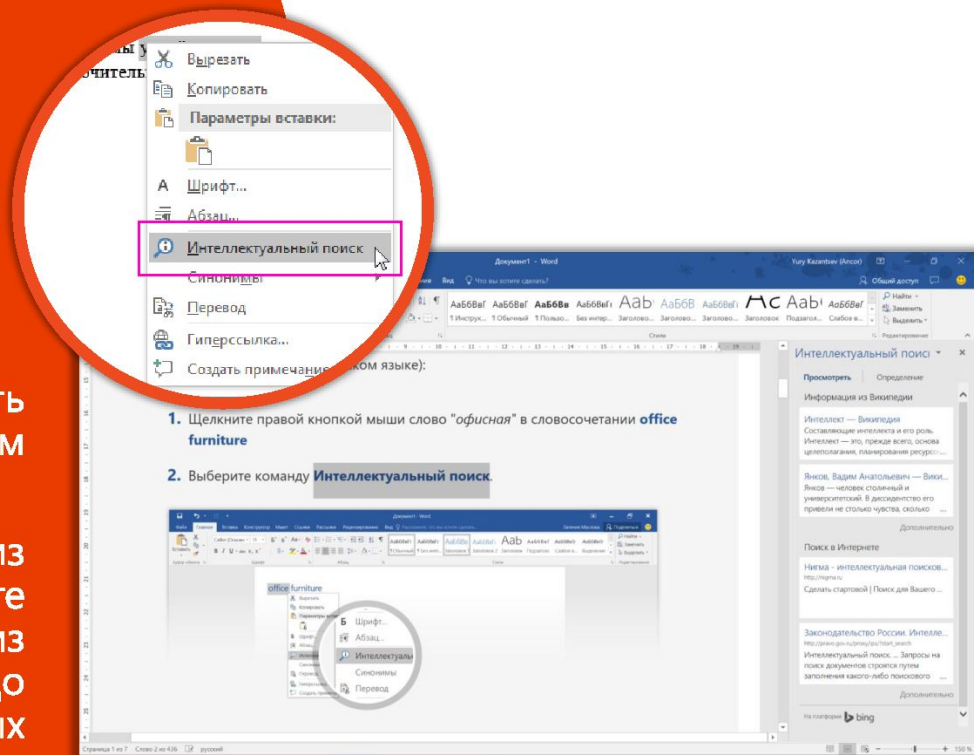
ТЬ
М

ИЗ
ТЕ
ИЗ
ДО
ИХ

Вырезать
Копировать
Параметры вставки:
Шрифт...
Абзац...
Интеллектуальный поиск
Синонимы
Перевод
Гиперссылка...
Создать примечание

Документ1 - Word
Yury Kazantsev (Ancor)
Вид
Что вы хотите сделать?
Общий доступ
АаБбВвГ АаБбВвГ АаБбВв АаБбВвГ АаБ АаБбВ АаБбВвГ АС АаБ АаБбВеГ
¶ Инструк... ¶ Обычный ¶ Пользо... Без интер... Заголово... Заголово... Заголово... Заголовок Подзагол... Слабое в...
Стили
Найти
Заменить
Выделить
Редактирование

ком языке):

1. Щелкните правой кнопкой мыши слово "офисная" в словосочетании office furniture

2. Выберите команду Интеллектуальный поиск.

office furniture
Шрифт...
Абзац...
Интеллектуальн
Синонимы
Перевод

Интеллектуальный поис
Просмотреть Определение
Информация из Википедии
Интеллект — Википедия
Составляющие интеллекта и его роль. Интеллект — это, прежде всего, основа целеполагания, планирования ресурсо...
Янков, Вадим Анатольевич — Вики...
Янков — человек столичный и университетский. В диссидентство его привели не столько чувства, сколько
Дополнительно
Поиск в Интернете
Нигма - интеллектуальная поисков...
http://nigma.ru
Сделать стартовой | Поиск для Вашего ...
Законодательство России. Интелле...
Интеллектуальный поиск. ... Запросы на поиск документов строятся путем заполнения какого-либо поискового
Дополнительно
На платформе bing

Страница 1 из 7 Слово 2 из 436 русский
150 %